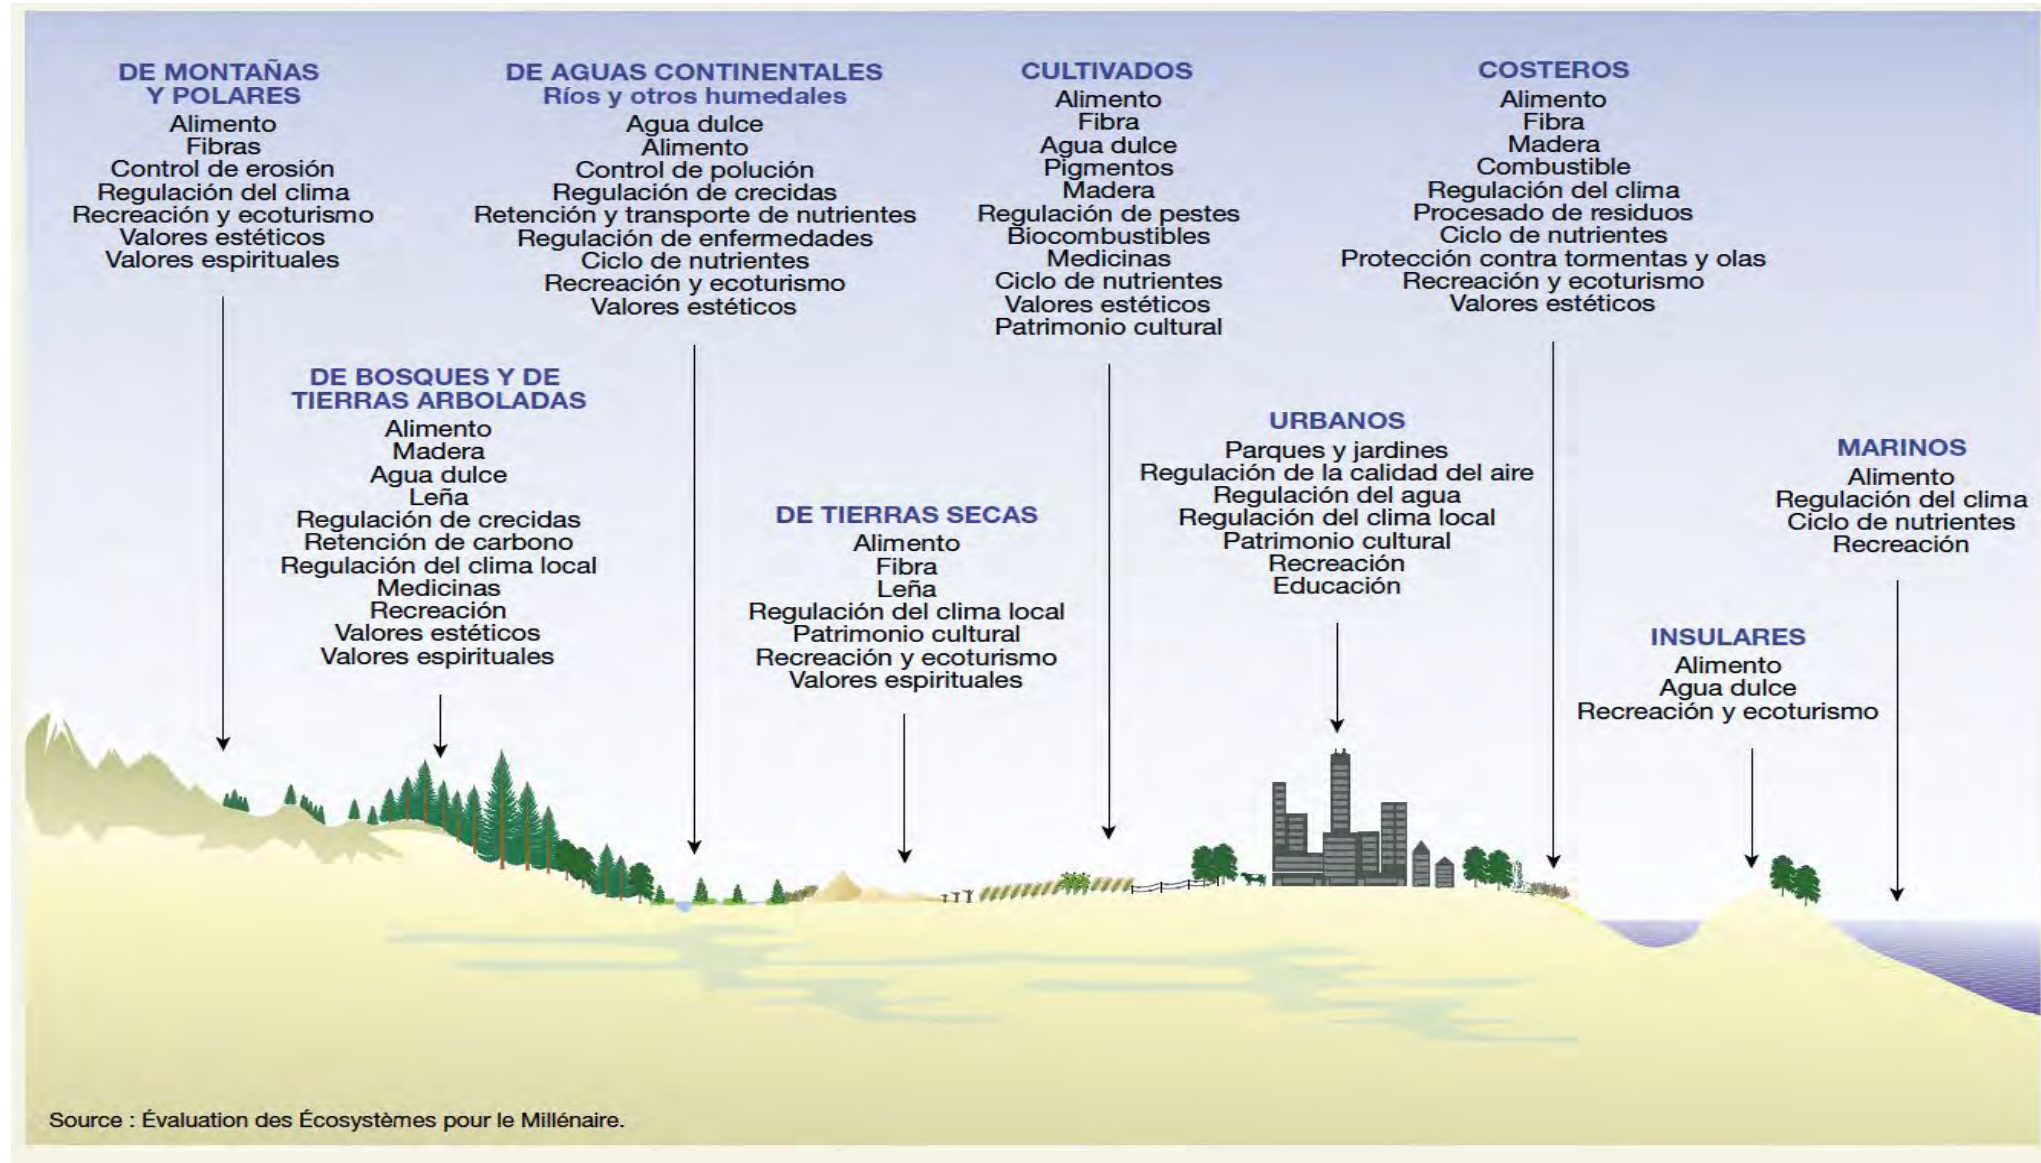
DE MONTAÑAS Y POLARES
Alimento
Fibras
Control de erosión
Regulación del clima
Recreación y ecoturismo
Valores estéticos
Valores espirituales

DE AGUAS CONTINENTALES
Ríos y otros humedales
Agua dulce
Alimento
Control de polución
Regulación de crecidas
Retención y transporte de nutrientes
Regulación de enfermedades
Ciclo de nutrientes
Recreación y ecoturismo
Valores estéticos

CULTIVADOS
Alimento
Fibra
Agua dulce
Pigmentos
Madera
Regulación de pestes
Biocombustibles
Medicinas
Ciclo de nutrientes
Valores estéticos
Patrimonio cultural

COSTEROS
Alimento
Fibra
Madera
Combustible
Regulación del clima
Procesado de residuos
Ciclo de nutrientes
Protección contra tormentas y olas
Recreación y ecoturismo
Valores estéticos

DE BOSQUES Y DE TIERRAS ARBOLADAS
Alimento
Madera
Agua dulce
Leña
Regulación de crecidas
Retención de carbono
Regulación del clima local
Medicinas
Recreación
Valores estéticos
Valores espirituales

URBANOS
Parques y jardines
Regulación de la calidad del aire
Regulación del agua
Regulación del clima local
Patrimonio cultural
Recreación
Educación

MARINOS
Alimento
Regulación del clima
Ciclo de nutrientes
Recreación

DE TIERRAS SECAS
Alimento
Fibra
Leña
Regulación del clima local
Patrimonio cultural
Recreación y ecoturismo
Valores espirituales

INSULARES
Alimento
Agua dulce
Recreación y ecoturismo

Source : Évaluation des Écosystèmes pour le Millénaire.